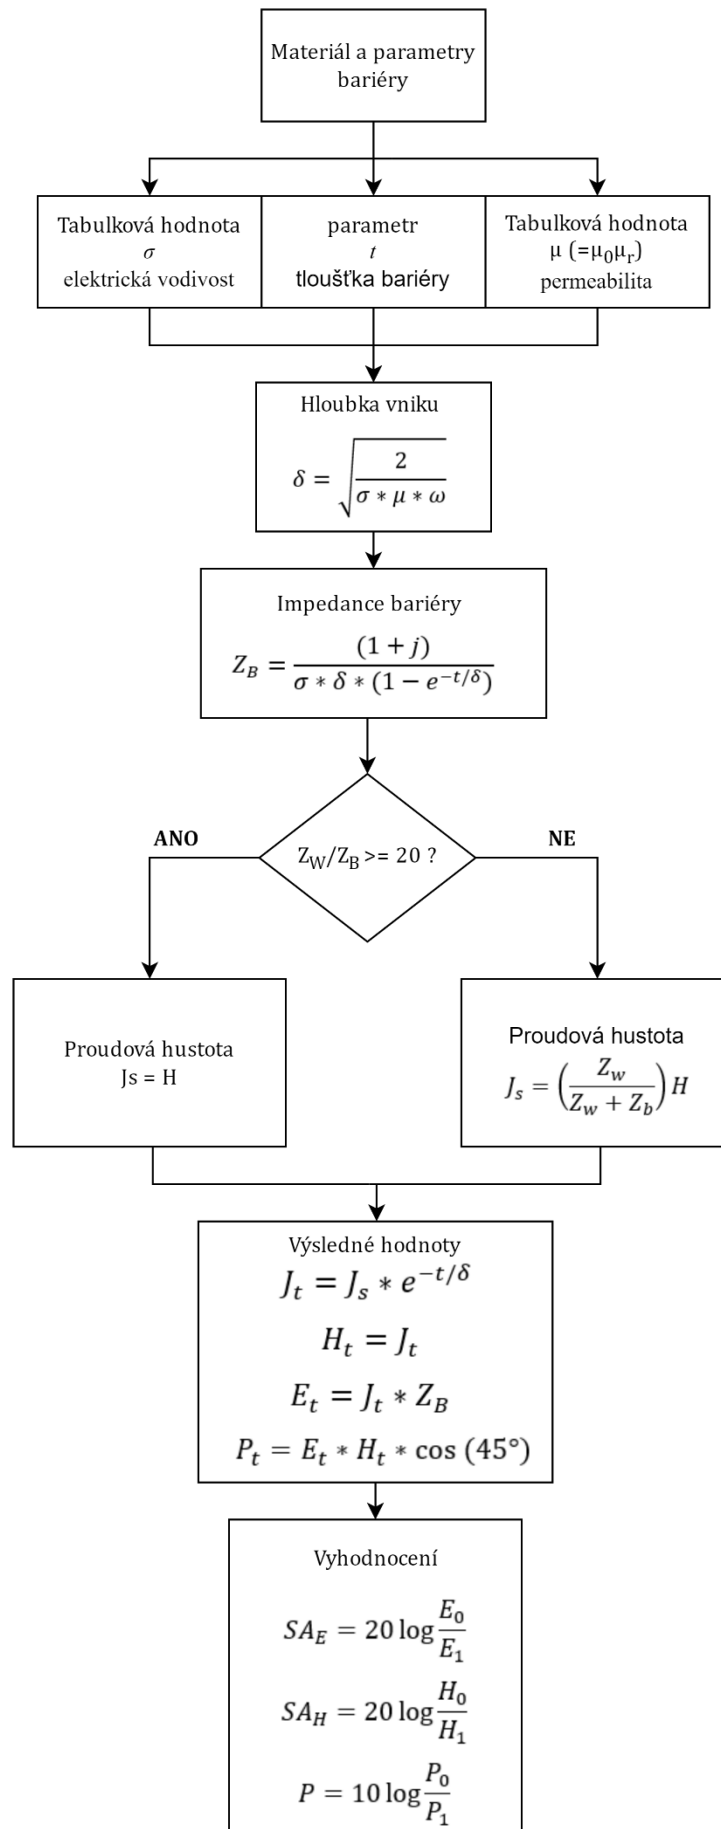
Materiál a parametry bariéry

Tabulková hodnota
$\sigma$
elektrická vodivost

parametr
$t$
tloušťka bariéry

Tabulková hodnota
$\mu$ ($=\mu_0\mu_r$)
permeabilita

Hloubka vniku
$\delta = \sqrt{\frac{2}{\sigma * \mu * \omega}}$

Impedance bariéry
$Z_B = \frac{(1+j)}{\sigma * \delta * (1-e^{-t/\delta})}$

$Z_W/Z_B >= 20$ ?

ANO

NE

Proudová hustota
Js = H

Proudová hustota
$J_s = \left(\frac{Z_w}{Z_w + Z_b}\right)H$

Výsledné hodnoty
$J_t = J_s * e^{-t/\delta}$
$H_t = J_t$
$E_t = J_t * Z_B$
$P_t = E_t * H_t * \cos(45°)$

Vyhodnocení
$SA_E = 20 \log \frac{E_0}{E_1}$
$SA_H = 20 \log \frac{H_0}{H_1}$
$P = 10 \log \frac{P_0}{P_1}$